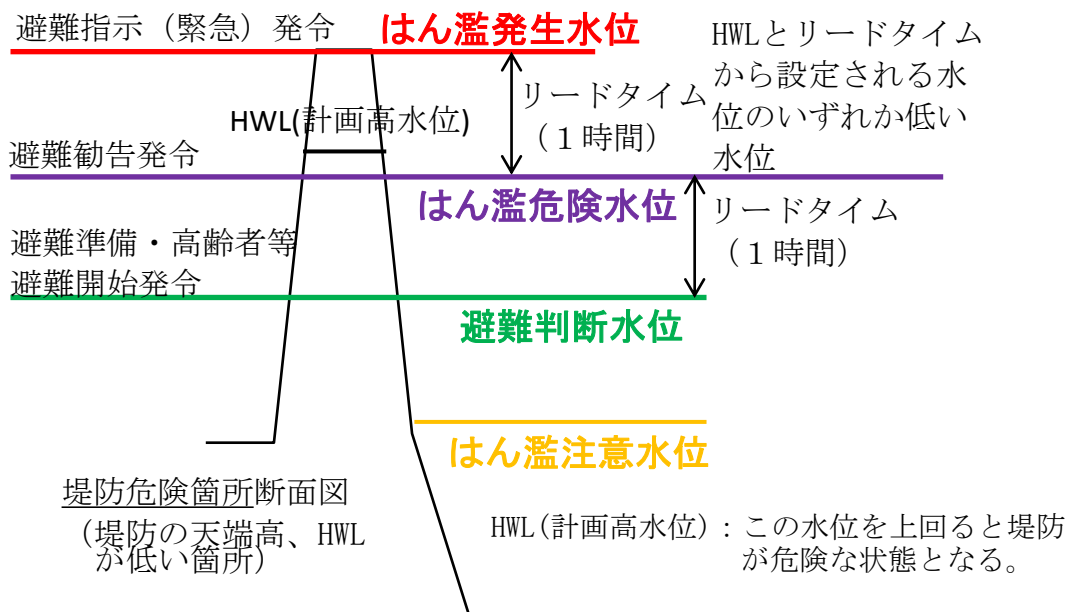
避難指示（緊急）発令　はん濫発生水位

HWLとリードタイムから設定される水位のいずれか低い水位

リードタイム（１時間）

HWL(計画高水位)

避難勧告発令

はん濫危険水位

リードタイム（１時間）

避難準備・高齢者等避難開始発令

避難判断水位

はん濫注意水位

堤防危険箇所断面図（堤防の天端高、HWLが低い箇所）

HWL(計画高水位)：この水位を上回ると堤防が危険な状態となる。